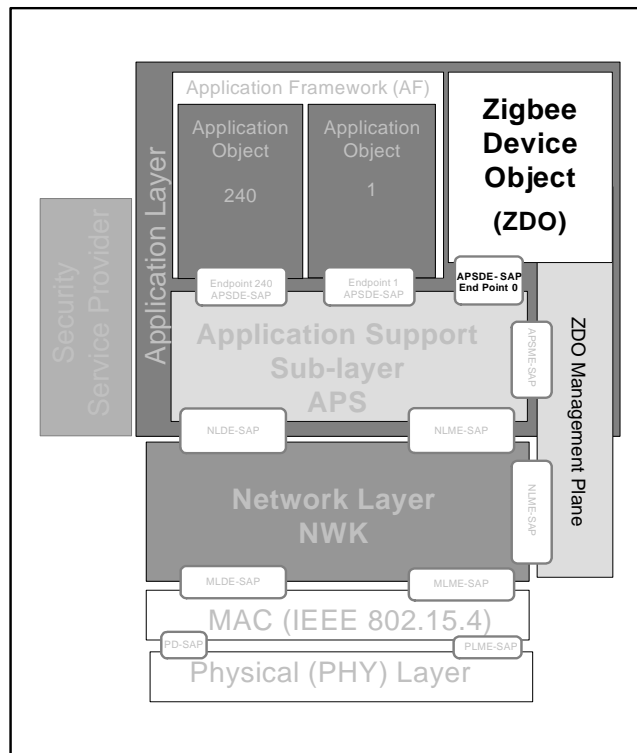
Application Framework (AF)

Application Object 240

Application Object 1

Zigbee Device Object (ZDO)

Application Layer

Security Service Provider

Endpoint 240 APSDE-SAP

Endpoint 1 APSDE-SAP

APSDE- SAP End Point 0

Application Support Sub-layer APS

APSME-SAP

ZDO Management Plane

NLDE-SAP

NLME-SAP

Network Layer NWK

NLME-SAP

MLDE-SAP

MLME-SAP

MAC (IEEE 802.15.4)

PD-SAP

PLME-SAP

Physical (PHY) Layer